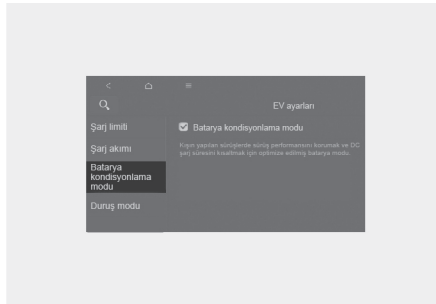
EV ayarları

Şarj limiti

Şarj akımı

Batarya kondisyonlama modu

Duruş modu

Batarya kondisyonlama modu

Kışın yapılan sürüşlerde sürüş performansını korumak ve DC şarj süresini kısaltmak için optimize edilmiş batarya modu.